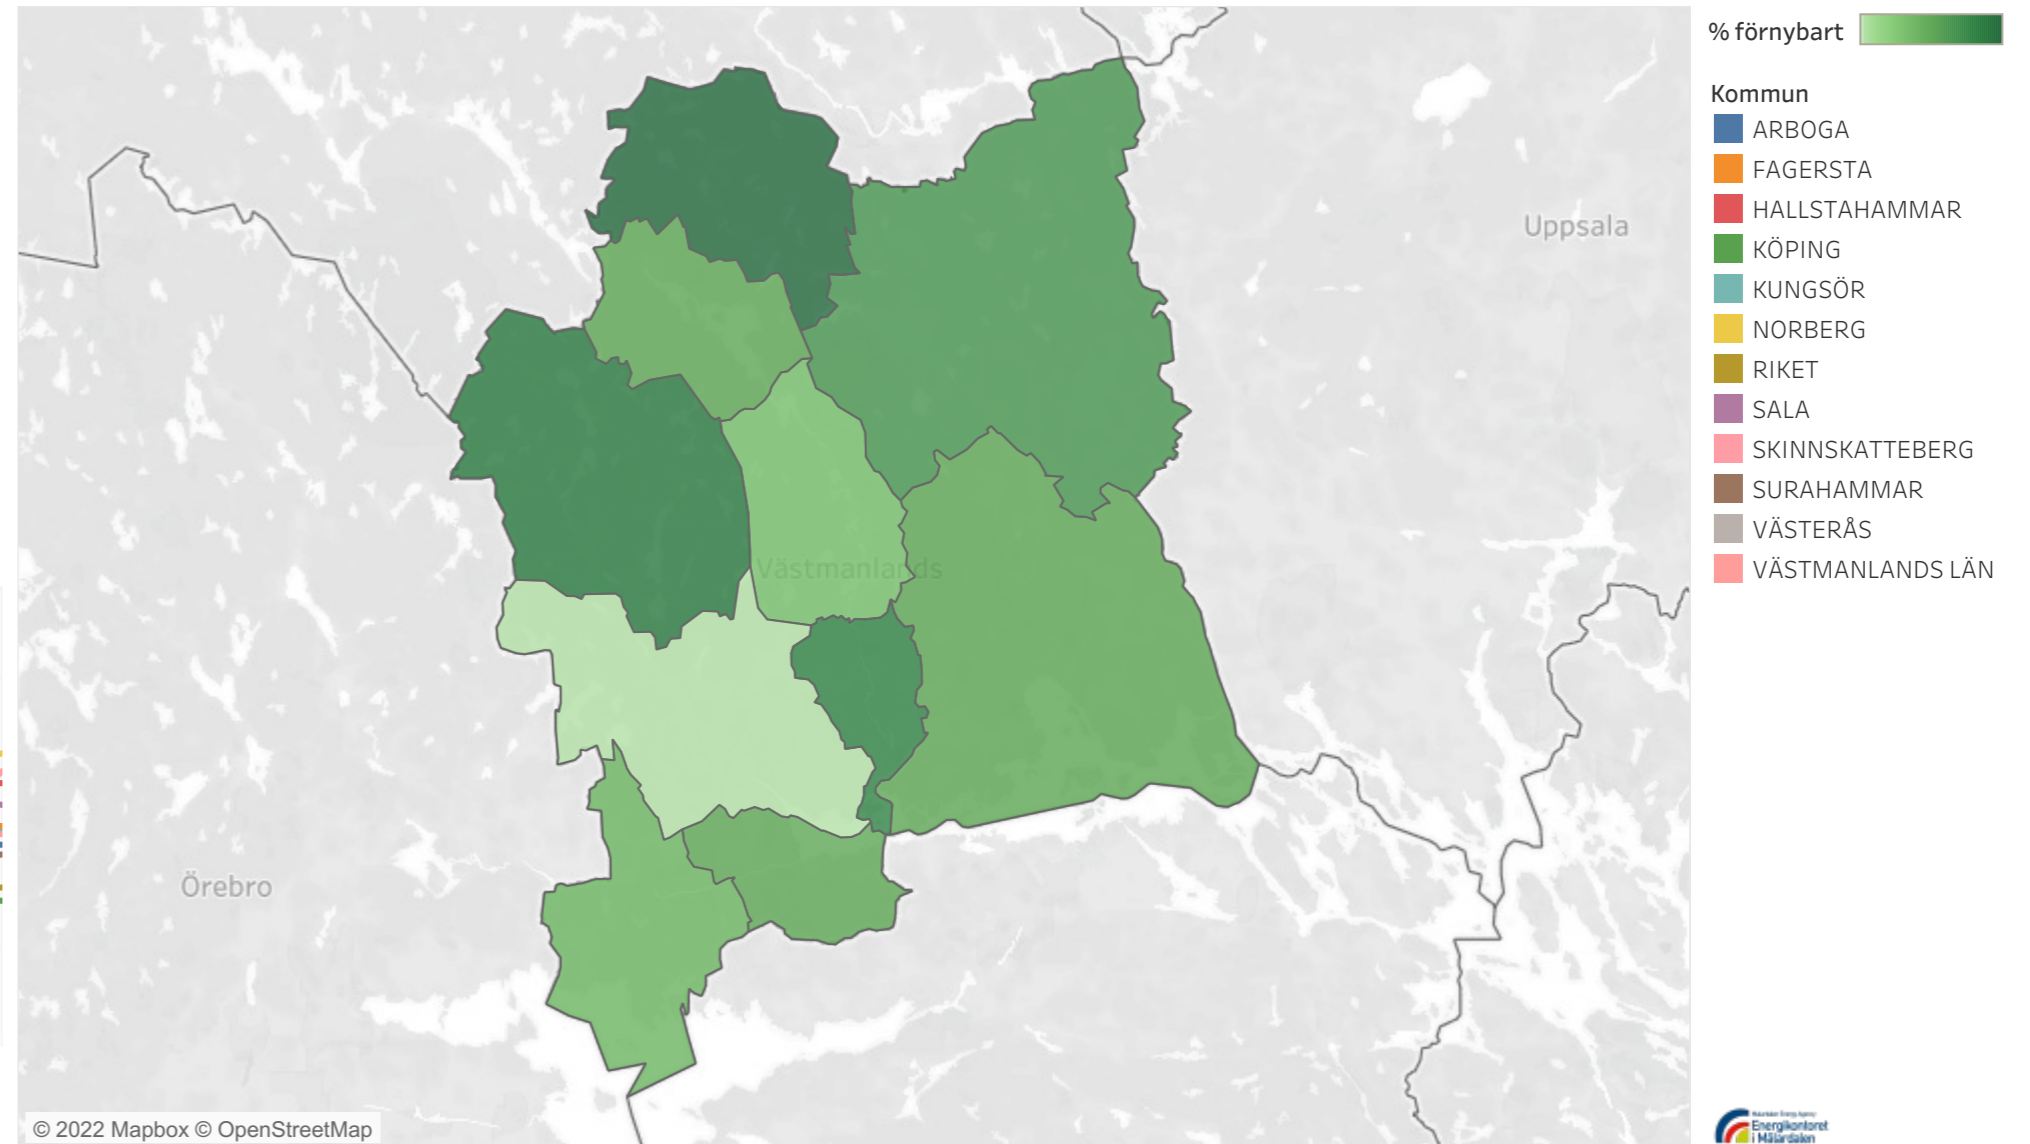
Uppsala

Västmanlands

Örebro

© 2022 Mapbox © OpenStreetMap

% förnybart

Kommun
ARBOGA
FAGERSTA
HALLSTAHAMMAR
KÖPING
KUNGSÖR
NORBERG
RIKET
SALA
SKINNSKATTEBERG
SURAHAMMAR
VÄSTERÅS
VÄSTMANLANDS LÄN

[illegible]
Energikontoret i Mälardalen